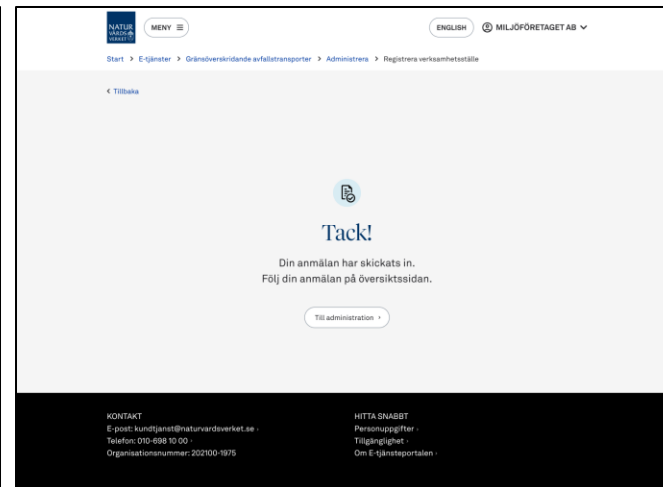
NATUR VÅRDS VERKET

MENY ≡

ENGLISH

MILJÖFÖRETAGET AB

Start > E-tjänster > Gränsöverskridande avfallstransporter > Administrera > Registrera verksamhetsställe

‹ Tillbaka

Tack!

Din anmälan har skickats in.
Följ din anmälan på översiktssidan.

Till administration ›

KONTAKT
E-post: kundtjanst@naturvardsverket.se ›
Telefon: 010-698 10 00 ›
Organisationsnummer: 202100-1975

HITTA SNABBT
Personuppgifter ›
Tillgänglighet ›
Om E-tjänsteportalen ›